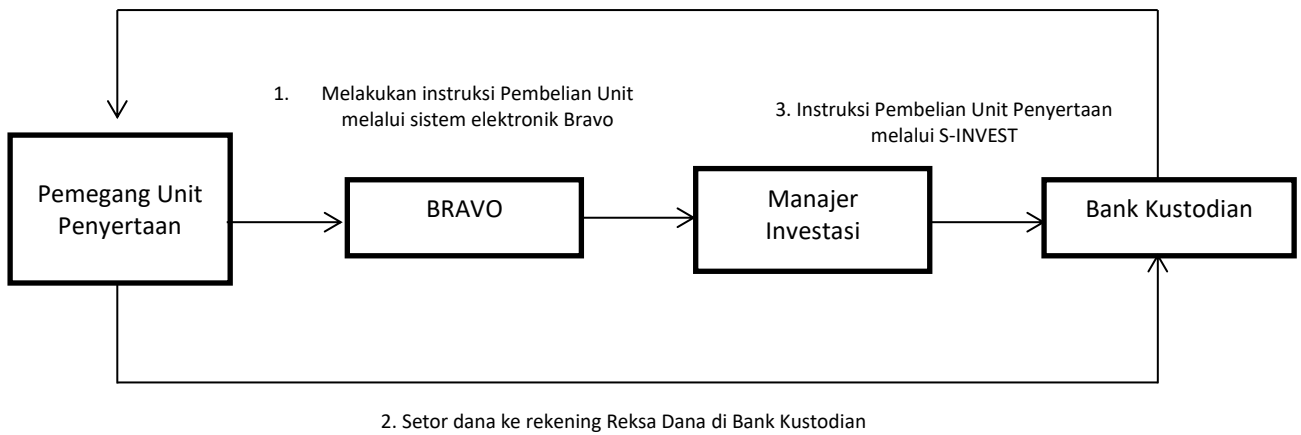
1. Melakukan instruksi Pembelian Unit melalui sistem elektronik Bravo

3. Instruksi Pembelian Unit Penyertaan melalui S-INVEST

Pemegang Unit Penyertaan

BRAVO

Manajer Investasi

Bank Kustodian

2. Setor dana ke rekening Reksa Dana di Bank Kustodian